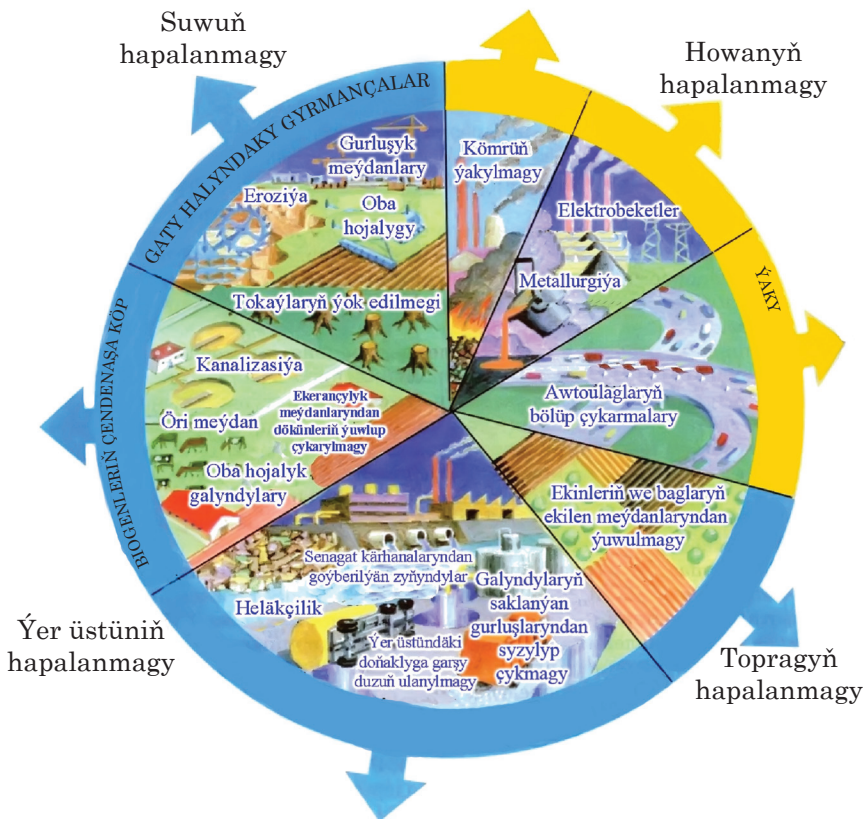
Suwuň hapalanmagy

Howanyň hapalanmagy

GATY HALYNDAKY GYRMANÇALAR

ÝAKY

BIOGENLERIŇ ÇENDENAŞA KÖP

Gurluşyk meýdanlary

Eroziýa

Oba hojalygy

Kömrüň ýakylmagy

Elektrobeketler

Metallurgiýa

Tokaýlaryň ýok edilmegi

Kanalizasiýa

Öri meýdan

Ekerançylyk meýdanlaryndan dökünleriň ýuwlup çykarylmagy

Oba hojalyk galyndylary

Awtoulaglaryň bölüp çykarmalary

Ekinleriň we baglaryň ekilen meýdanlaryndan ýuwulmagy

Senagat kärhanalaryndan goýberilýän zyňyndylar

Heläkçilik

Galyndylaryň saklanýan gurluşlaryndan syzylyp çykmagy

Ýer üstündäki doňaklyga garşy duzuň ulanylmagy

Ýer üstüniň hapalanmagy

Topragyň hapalanmagy